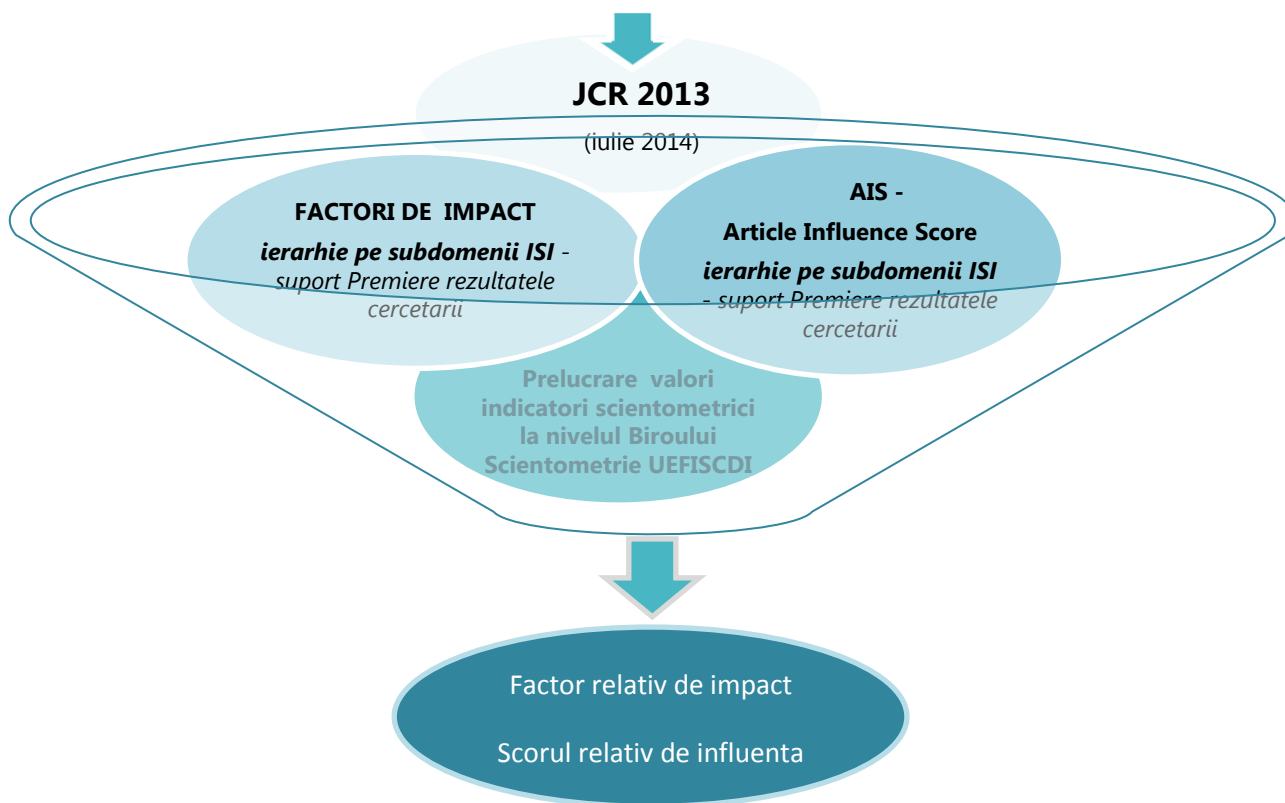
JCR 2013

(iulie 2014)

FACTORI DE IMPACT

*ierarhie pe subdomenii ISI* - *suport Premiere rezultatele cercetarii*

AIS -

Article Influence Score

*ierarhie pe subdomenii ISI* - *suport Premiere rezultatele cercetarii*

Prelucrare valori indicatori scientometrici la nivelul Biroului Scientometrie UEFISCDI

Factor relativ de impact

Scorul relativ de influenta